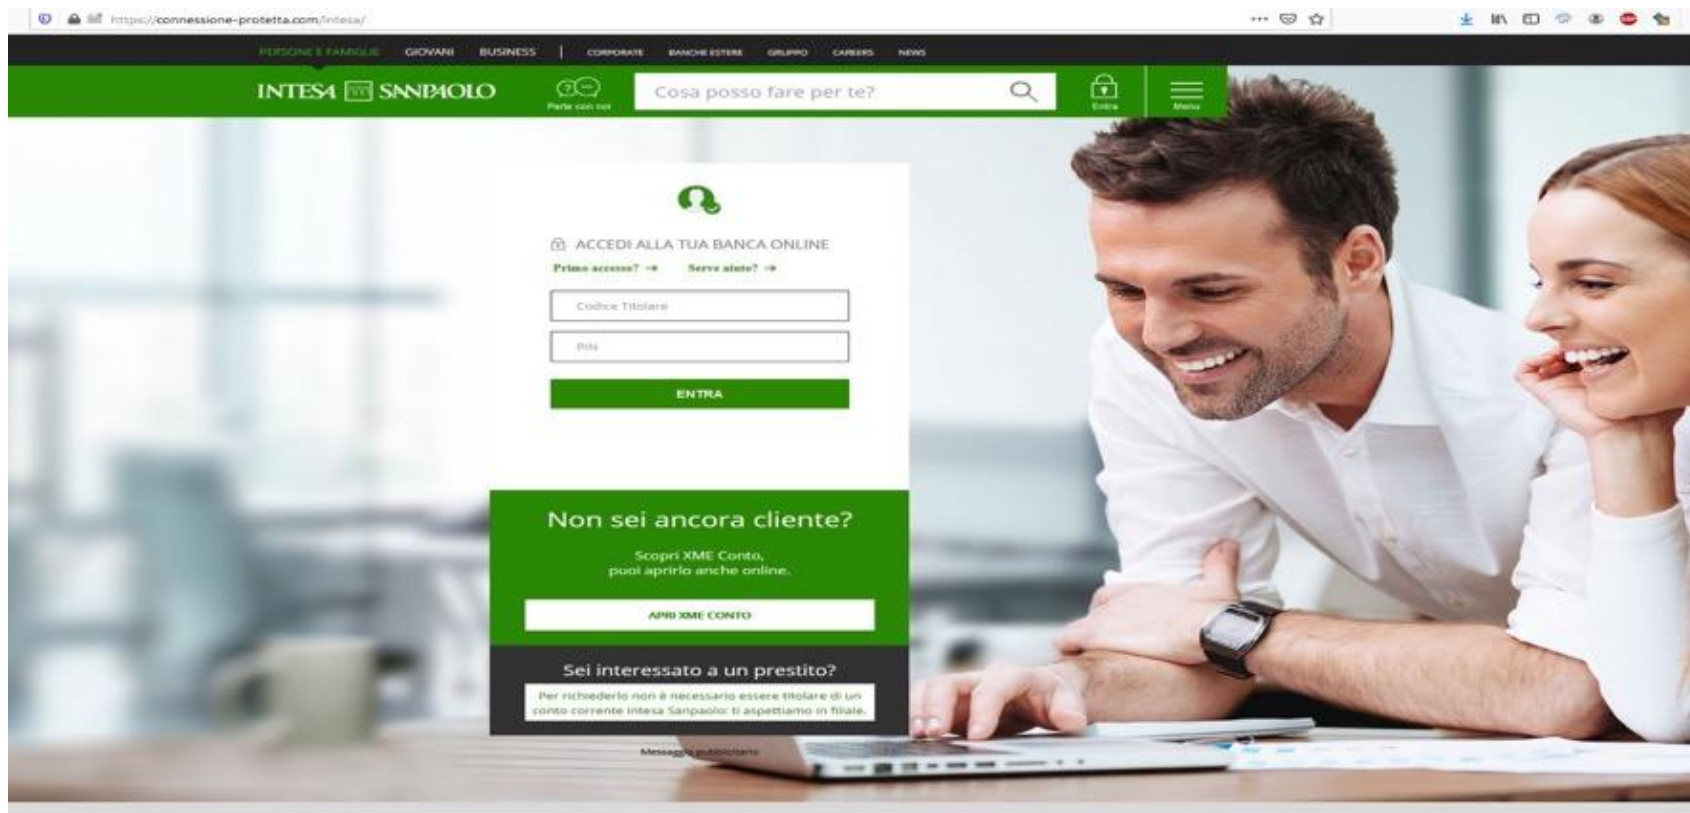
https://connessione-protetta.com/intesa/

PERSONE E FAMIGLIE GIOVANI BUSINESS | CORPORATE BANCHE ESTERE GRUPPO CAREERS NEWS

INTESA SANPAOLO

Parla con noi

Cosa posso fare per te?

Entra

Menu

ACCEDI ALLA TUA BANCA ONLINE

Primo accesso? → Serve aiuto? →

Codice Titolare

PIN

ENTRA

Non sei ancora cliente?

Scopri XME Conto, puoi aprirlo anche online.

APRI XME CONTO

Sei interessato a un prestito?

Per richiederlo non è necessario essere titolare di un conto corrente Intesa Sanpaolo: ti aspettiamo in filiale.

Messaggio pubblicitario